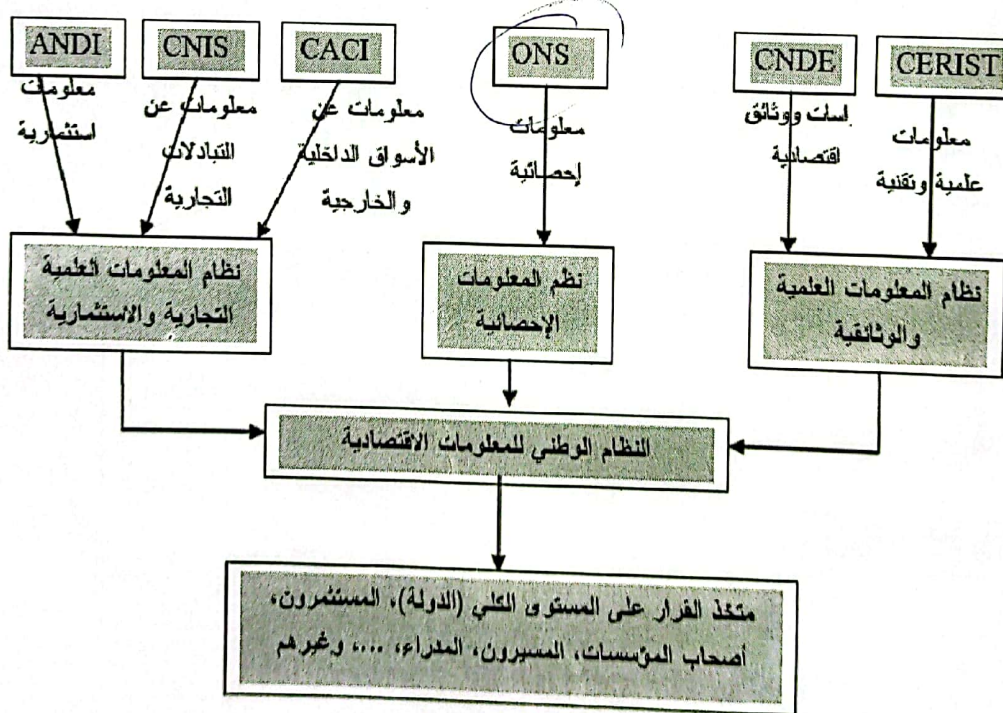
ANDI

CNIS

CACI

ONS

CNDE

CERIST

معلومات استثمارية

معلومات عن التبادلات التجارية

معلومات عن الأسواق الداخلية والخارجية

معلومات إحصائية

اسات ووثائق اقتصادية

معلومات علمية وتقنية

نظام المعلومات العلمية التجارية والاستثمارية

نظم المعلومات الإحصائية

نظام المعلومات العلمية والوثائقية

النظام الوطني للمعلومات الاقتصادية

متخذ القرار على المستوى الكلي (الدولة)، المستثمرون، أصحاب المؤسسات، المسيرون، المدراء، ....، وغيرهم